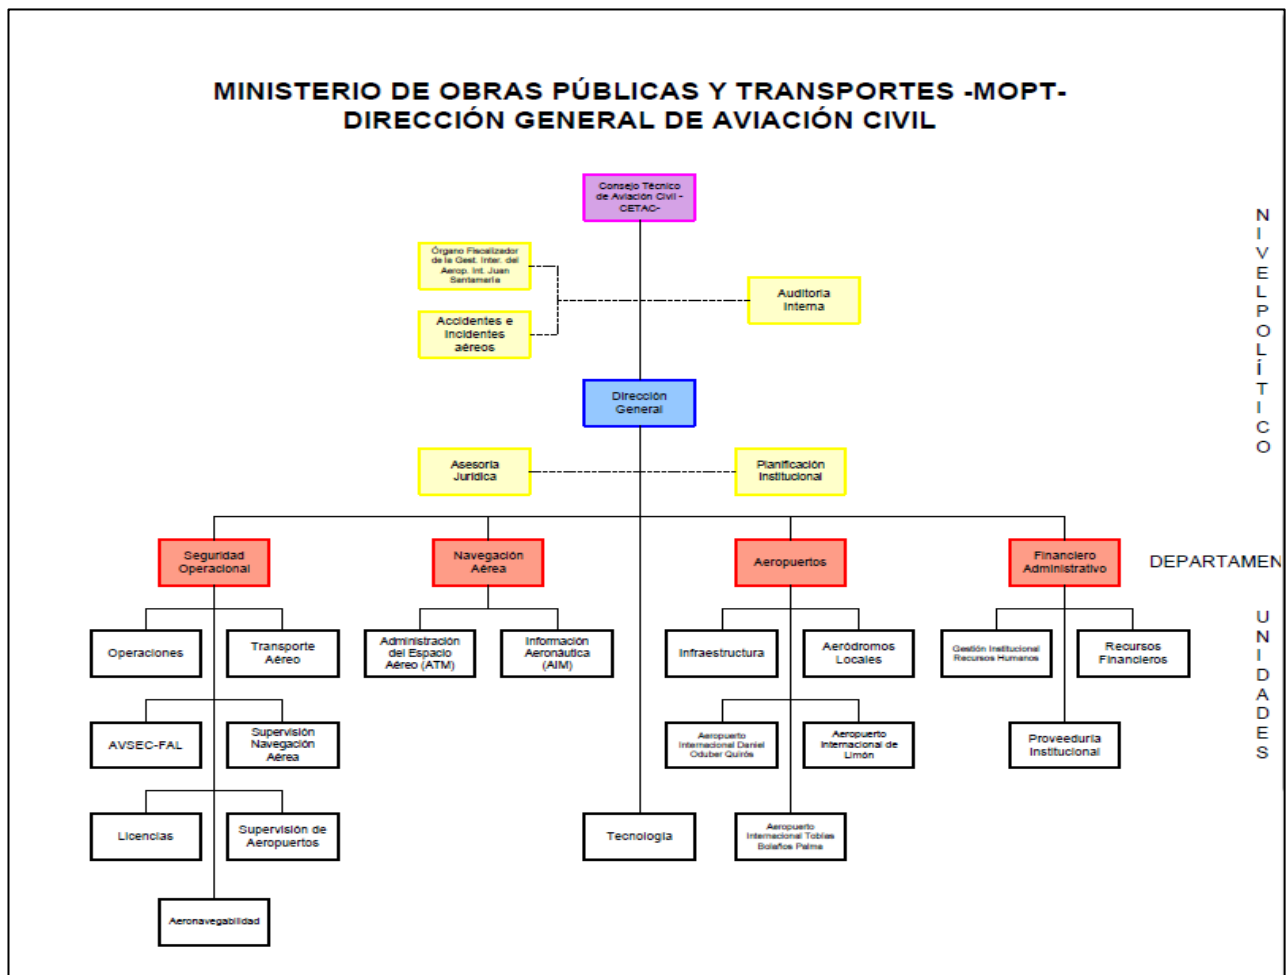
MINISTERIO DE OBRAS PÚBLICAS Y TRANSPORTES -MOPT-
DIRECCIÓN GENERAL DE AVIACIÓN CIVIL

Consejo Técnico de Aviación Civil -CETAC-

Órgano Fiscalizador de la Gest. Inter. del Aerop. Int. Juan Santamaría

Accidentes e incidentes aéreos

Auditoria Interna

Dirección General

Asesoría Jurídica

Planificación Institucional

NIVEL POLÍTICO

Seguridad Operacional

Navegación Aérea

Aeropuertos

Financiero Administrativo

DEPARTAMEN

Operaciones

Transporte Aéreo

Administración del Espacio Aéreo (ATM)

Información Aeronáutica (AIM)

Infraestructura

Aeródromos Locales

Gestión Institucional Recursos Humanos

Recursos Financieros

UNIDADES

AVSEC-FAL

Supervisión Navegación Aérea

Aeropuerto Internacional Daniel Oduber Quirós

Aeropuerto Internacional de Limón

Proveeduría Institucional

Licencias

Supervisión de Aeropuertos

Tecnología

Aeropuerto Internacional Tobías Bolaños Palma

Aeronavegabilidad